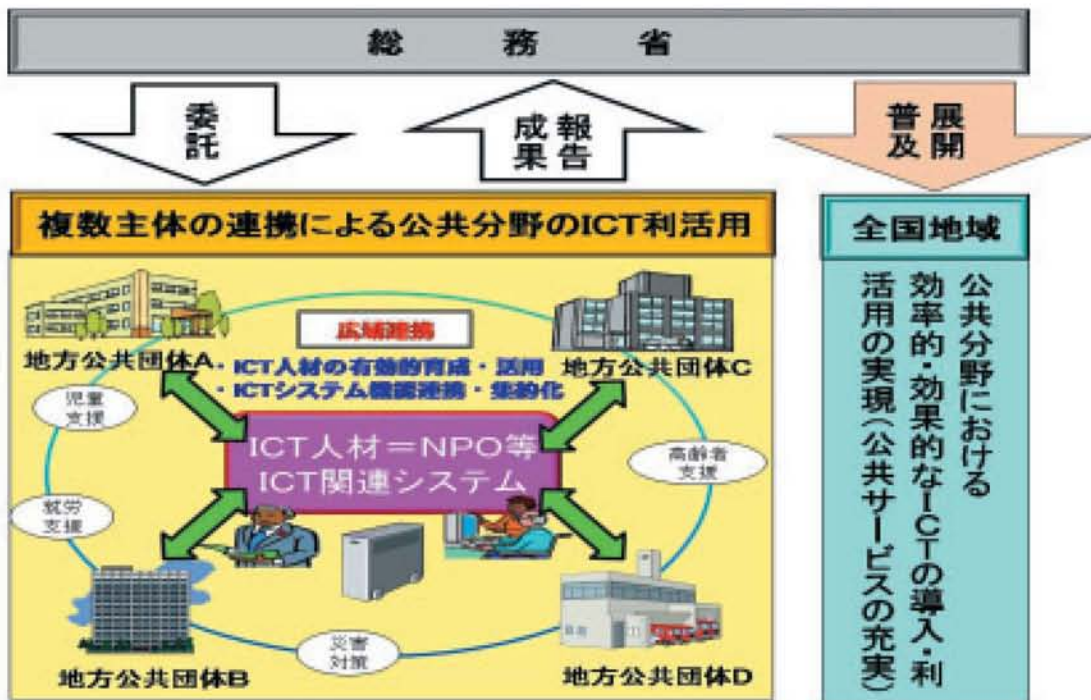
総　務　省

委託

成果報告

普及展開

複数主体の連携による公共分野のICT利活用

広域連携

・ICT人材の有効的育成・活用
・ICTシステム機器連携・集約化

地方公共団体A

地方公共団体C

児童支援

高齢者支援

就労支援

ICT人材＝NPO等
ICT関連システム

災害対策

地方公共団体B

地方公共団体D

全国地域

公共分野における効率的・効果的なICTの導入・利活用の実現（公共サービスの充実）